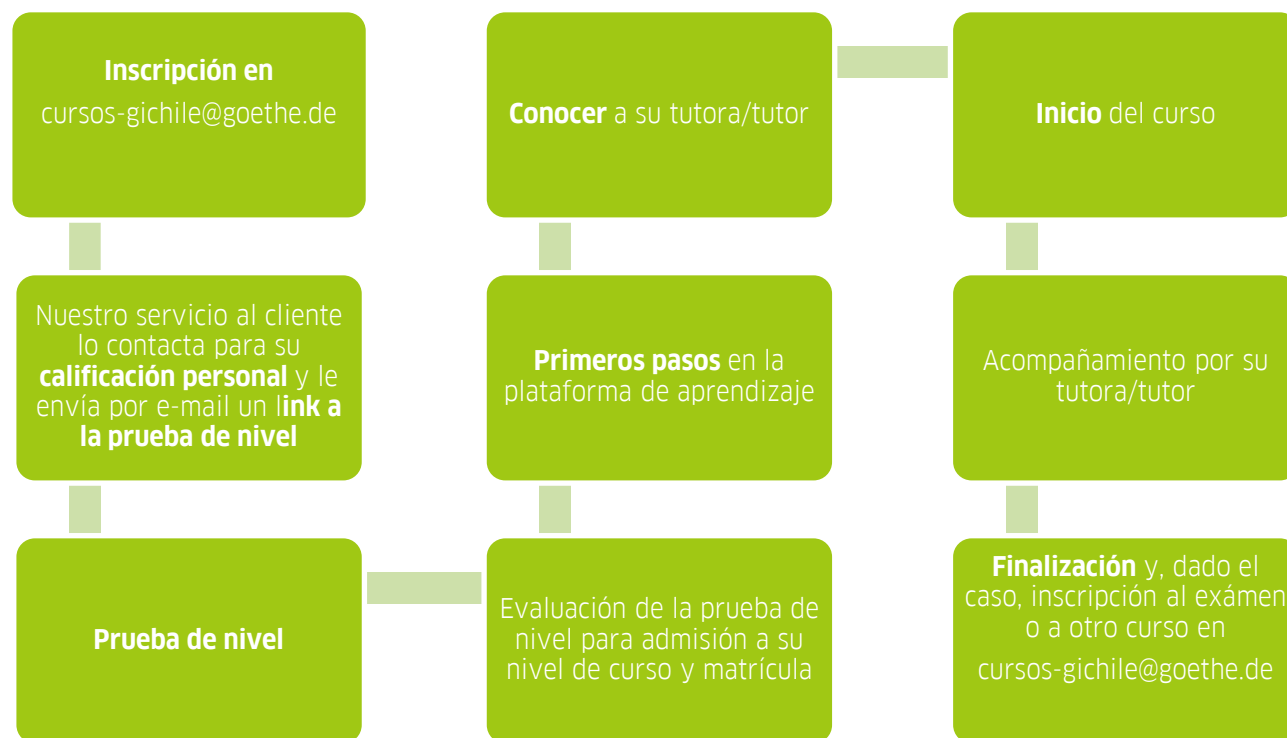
**Inscripción en**
cursos-gichile@goethe.de

Nuestro servicio al cliente lo contacta para su **calificación personal** y le envía por e-mail un l**ink a la prueba de nivel**

**Prueba de nivel**

Evaluación de la prueba de nivel para admisión a su nivel de curso y matrícula

**Primeros pasos** en la plataforma de aprendizaje

**Conocer** a su tutora/tutor

**Inicio** del curso

Acompañamiento por su tutora/tutor

**Finalización** y, dado el caso, inscripción al exámen o a otro curso en
cursos-gichile@goethe.de